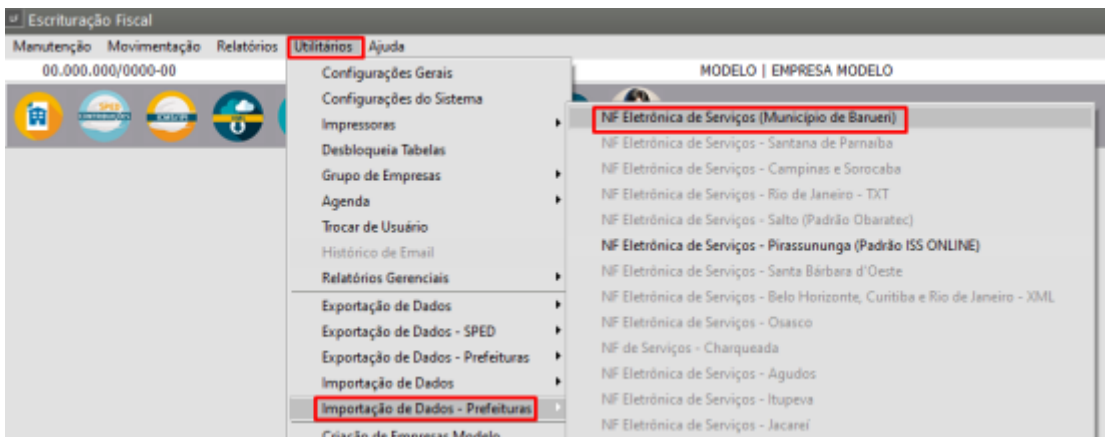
Escrituração Fiscal

Manutenção Movimentação Relatórios Utilitários Ajuda

00.000.000/0000-00

MODELO | EMPRESA MODELO

SPED CONTRIBUIÇÕES

Configurações Gerais
Configurações do Sistema
Impressoras
Desbloqueia Tabelas
Grupo de Empresas
Agenda
Trocar de Usuário
Histórico de Email
Relatórios Gerenciais
Exportação de Dados
Exportação de Dados - SPED
Exportação de Dados - Prefeituras
Importação de Dados
Importação de Dados - Prefeituras
Criação de Empresas Modelo

NF Eletrônica de Serviços (Município de Barueri)
NF Eletrônica de Serviços - Santana de Parnaíba
NF Eletrônica de Serviços - Campinas e Sorocaba
NF Eletrônica de Serviços - Rio de Janeiro - TXT
NF Eletrônica de Serviços - Salto (Padrão Obaratec)
NF Eletrônica de Serviços - Pirassununga (Padrão ISS ONLINE)
NF Eletrônica de Serviços - Santa Bárbara d'Oeste
NF Eletrônica de Serviços - Belo Horizonte, Curitiba e Rio de Janeiro - XML
NF Eletrônica de Serviços - Osasco
NF de Serviços - Charqueada
NF Eletrônica de Serviços - Agudos
NF Eletrônica de Serviços - Itupeva
NF Eletrônica de Serviços - Jacareí